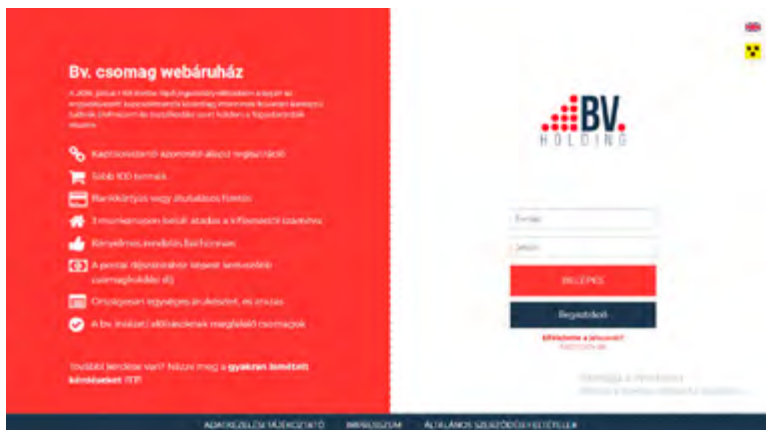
Bv. csomag webáruház

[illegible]

Kapcsolattartó azonosító alapú regisztráció

Több 100 termék

Bankkártyás vagy átutalásos fizetés

3 munkanapon belül átadás a kiflenzetett számára

Kényelmes, egyszerű, Biztonságos

A postai díjszabáshoz képest kedvezőbb csomagküldési díj

Országosan egységes árukészlet, és árazás

A bv. intézeti előírásoknak megfelelő csomagok

További kérdése van? Nézze meg a gyakran ismételt kérdéseket (GYIK)

BV. HOLDING

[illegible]

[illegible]

BELÉPÉS

Regisztráció

Elfelejtette a jelszavát?

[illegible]

ADATKEZELÉSI TÁJÉKOZTATÓ IMPRESSZUM ÁLTALÁNOS SZERZŐDÉSI FELTÉTELEK